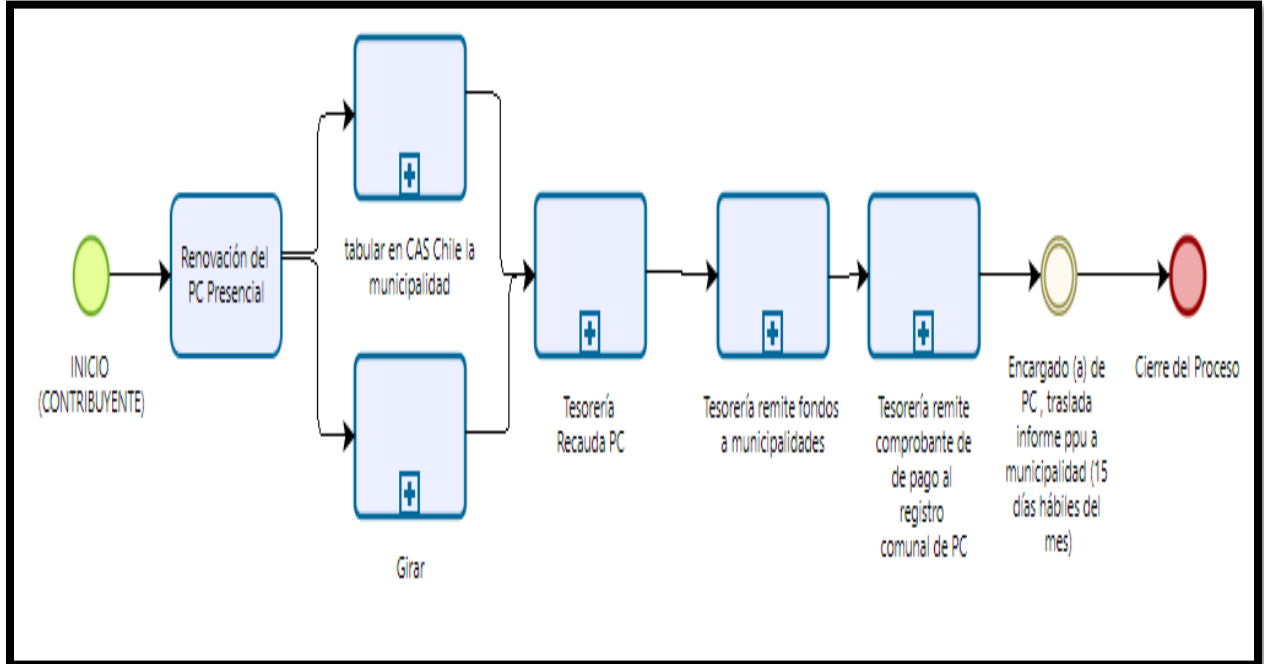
INICIO (CONTRIBUYENTE)

Renovación del PC Presencial

tabular en CAS Chile la municipalidad

Girar

Tesorería Recauda PC

Tesorería remite fondos a municipalidades

Tesorería remite comprobante de de pago al registro comunal de PC

Encargado (a) de PC , traslada informe ppu a municipalidad (15 días hábiles del mes)

Cierre del Proceso